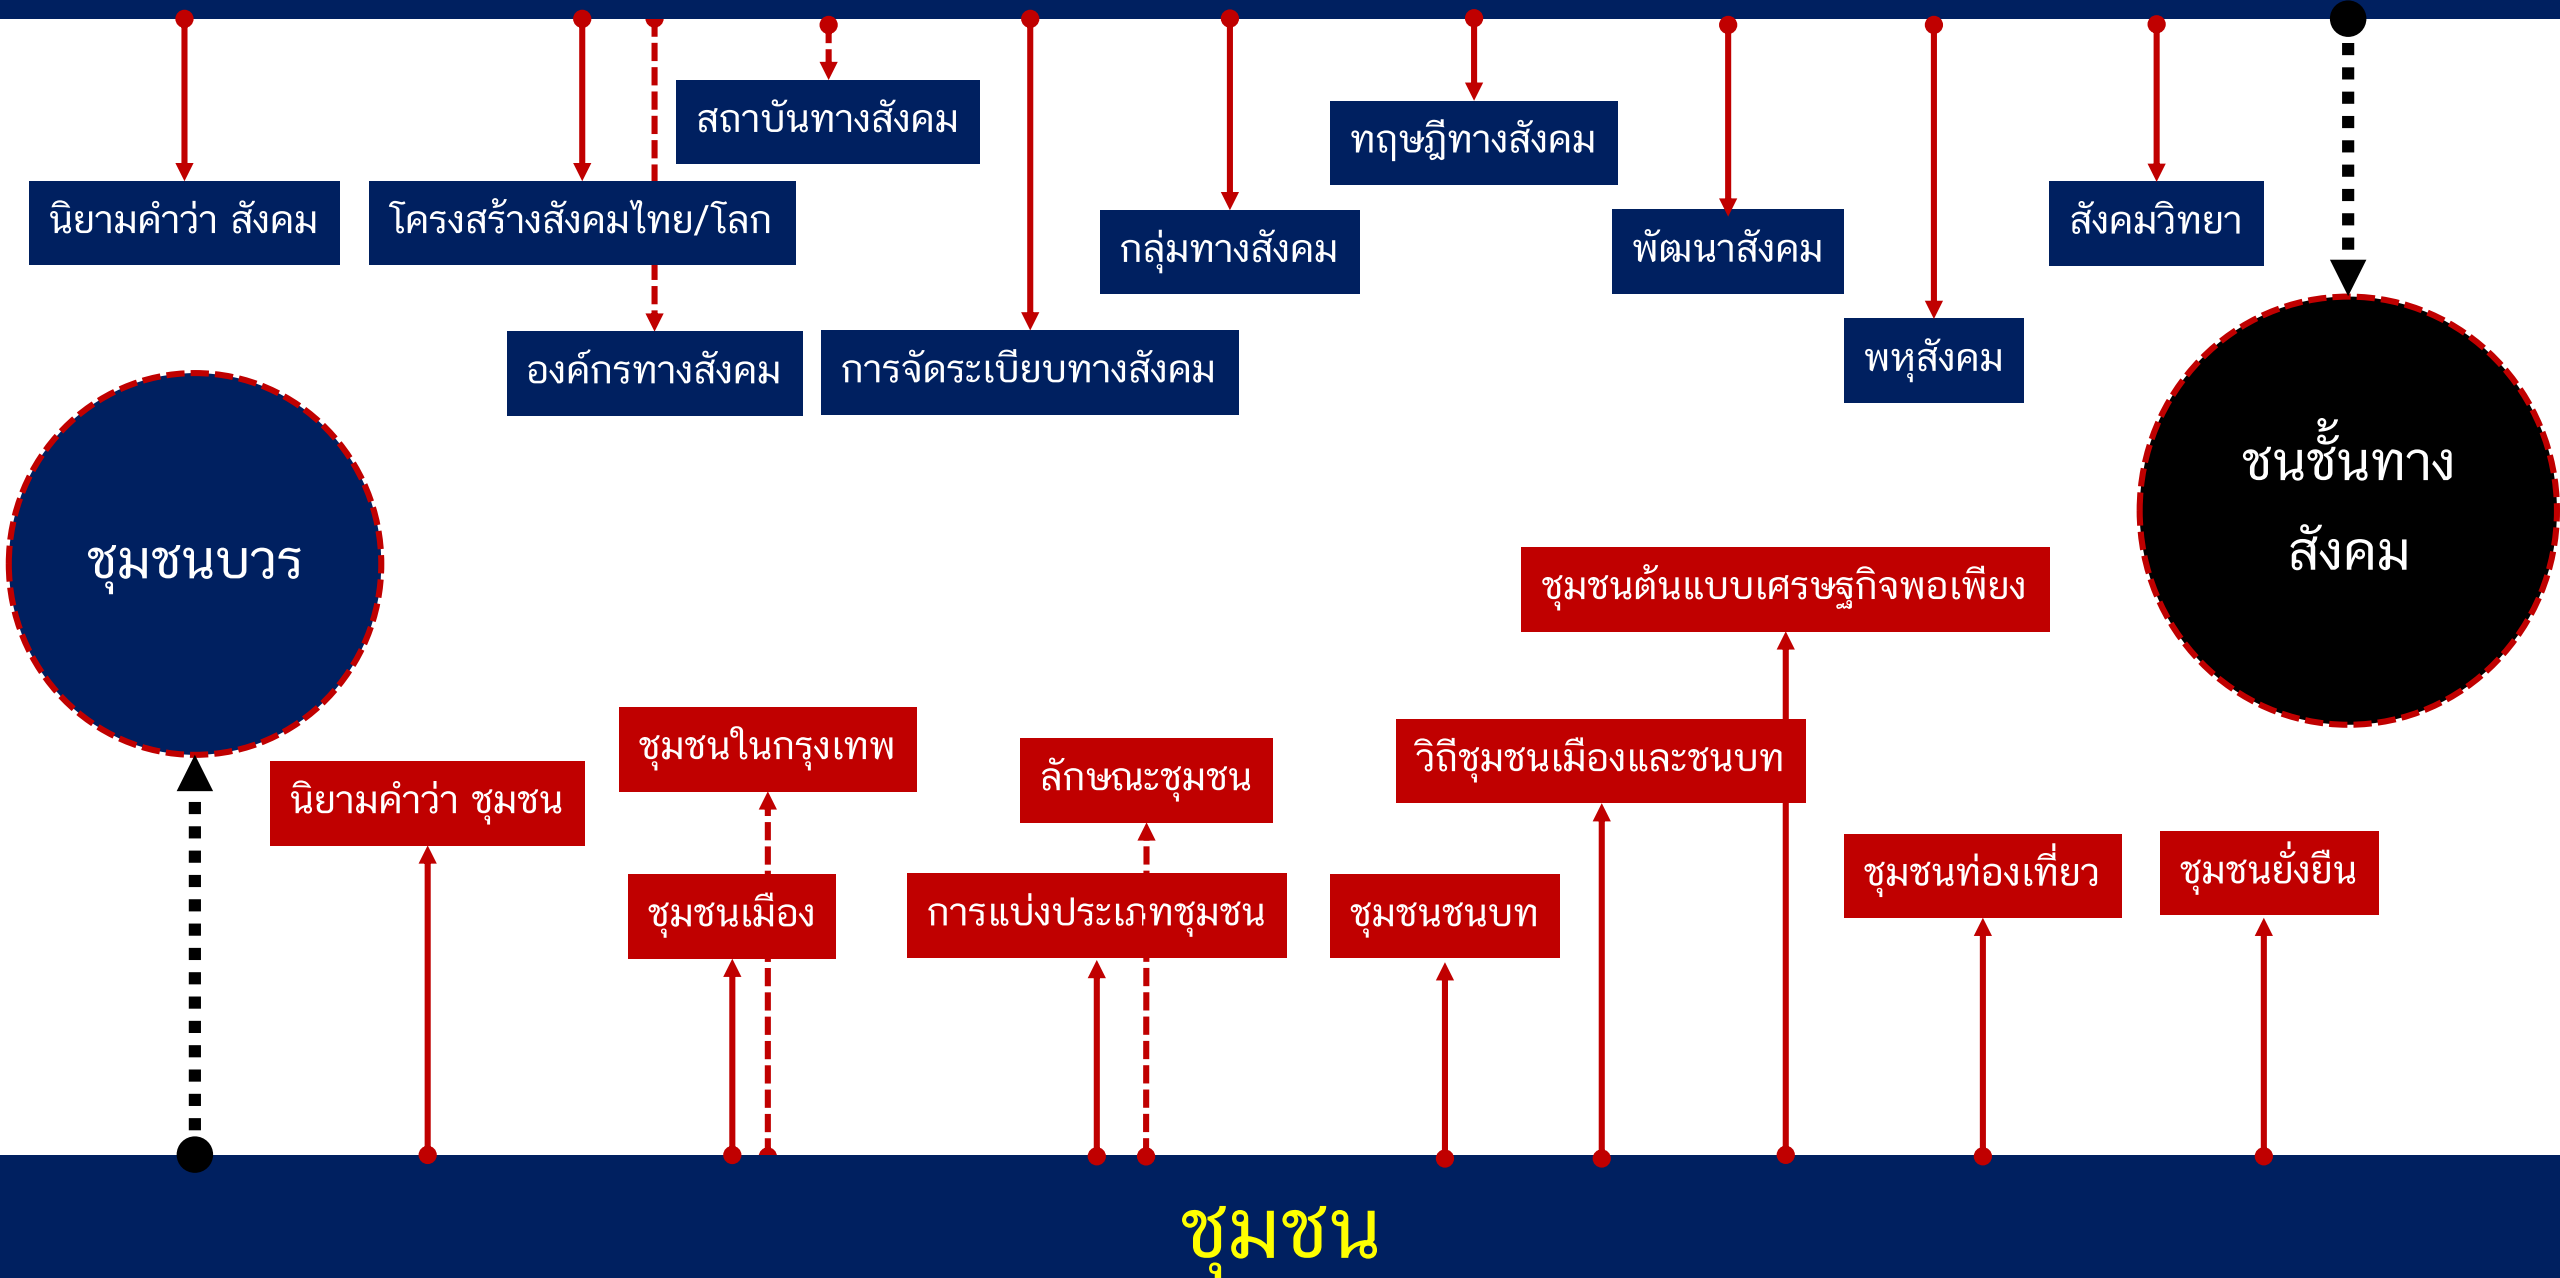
สถาบันทางสังคม

ทฤษฎีทางสังคม

นิยามคำว่า สังคม

โครงสร้างสังคมไทย/โลก

กลุ่มทางสังคม

พัฒนาสังคม

สังคมวิทยา

องค์กรทางสังคม

การจัดระเบียบทางสังคม

พหุสังคม

ชุมชนบวร

ชนชั้นทางสังคม

ชุมชนต้นแบบเศรษฐกิจพอเพียง

ชุมชนในกรุงเทพ

ลักษณะชุมชน

วิถีชุมชนเมืองและชนบท

นิยามคำว่า ชุมชน

ชุมชนเมือง

การแบ่งประเภทชุมชน

ชุมชนชนบท

ชุมชนท่องเที่ยว

ชุมชนยั่งยืน

ชุมชน